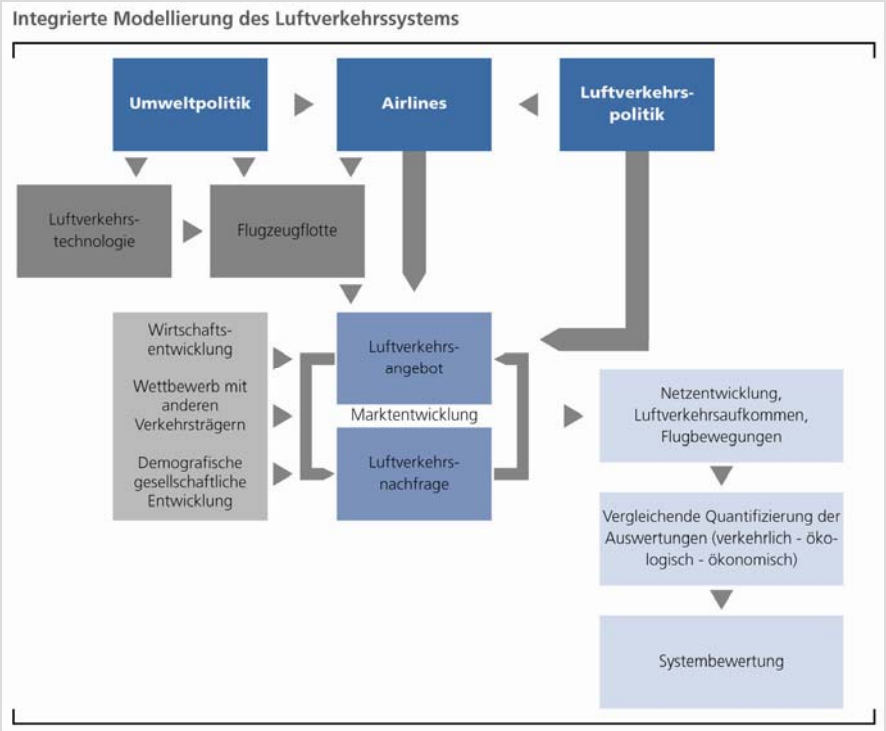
Integrierte Modellierung des Luftverkehrssystems

Umweltpolitik

Airlines

Luftverkehrspolitik

Luftverkehrstechnologie

Flugzeugflotte

Wirtschaftsentwicklung

Wettbewerb mit anderen Verkehrsträgern

Demografische gesellschaftliche Entwicklung

Luftverkehrsangebot

Marktentwicklung

Luftverkehrsnachfrage

Netzentwicklung, Luftverkehrsaufkommen, Flugbewegungen

Vergleichende Quantifizierung der Auswertungen (verkehrlich - ökologisch - ökonomisch)

Systembewertung